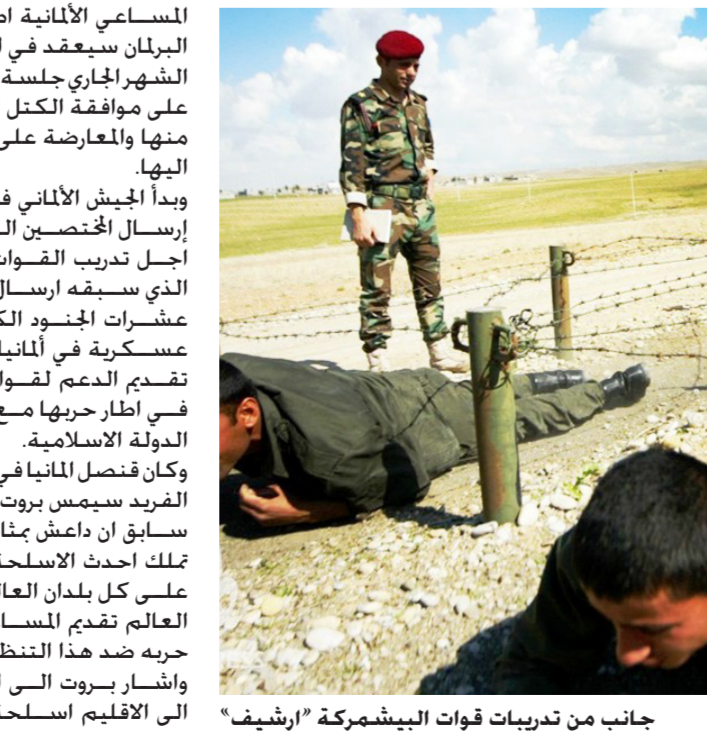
المساعي الألمانية ا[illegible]
البرلمان سيعقد في ا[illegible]
الشهر الجاري جلسة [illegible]
على موافقة الكتل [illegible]
منها والمعارضة على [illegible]
اليها.

وبدأ الجيش الألماني ف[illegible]
إرسال المختصين ال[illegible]
اجل تدريب القوا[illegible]
الذي سبقه ارسال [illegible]
عشرات الجنود الك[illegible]
عسكرية في ألمانيا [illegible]
تقديم الدعم لقوا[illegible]
في اطار حربها مع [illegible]
الدولة الاسلامية.

وكان قنصل المانيا في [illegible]
الفريد سيمس بروت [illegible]
سابق ان داعش بمثا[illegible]
تملك احدث الاسلحة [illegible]
على كل بلدان العا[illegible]
العالم تقديم المسا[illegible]
حربه ضد هذا التنظ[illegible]
واشار بروت الى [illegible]
الى الاقليم اسلح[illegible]

جانب من تدريبات قوات البيشمركة "ارشيف"